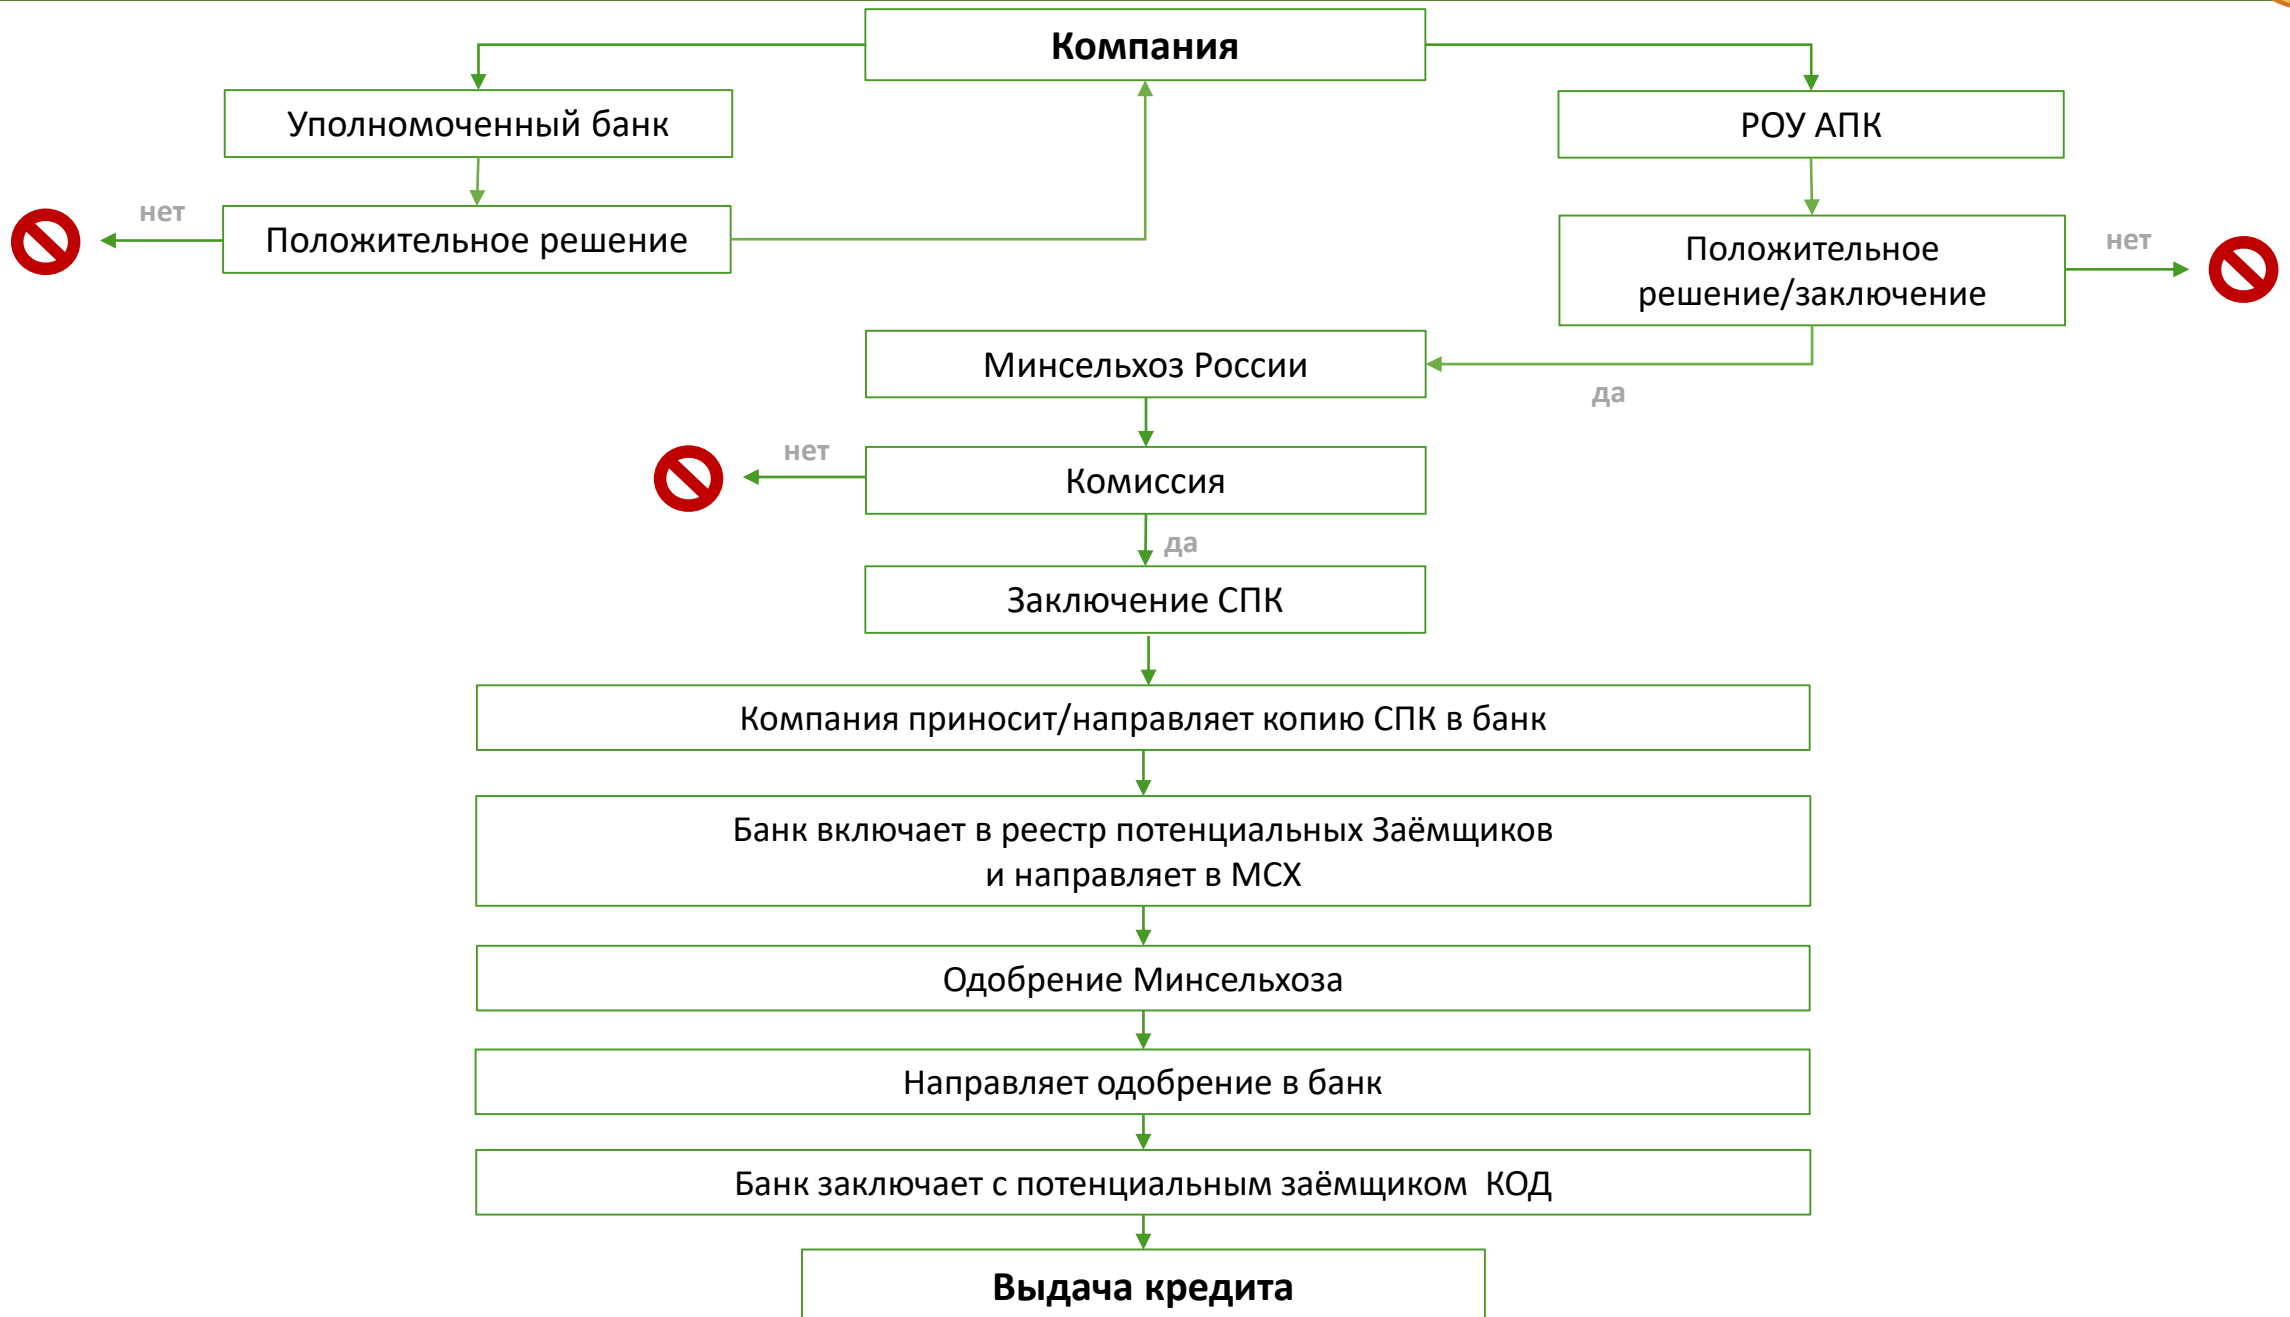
Компания

Уполномоченный банк

РОУ АПК

нет

Положительное решение

Положительное решение/заключение

нет

Минсельхоз России

да

нет

Комиссия

да

Заключение СПК

Компания приносит/направляет копию СПК в банк

Банк включает в реестр потенциальных Заёмщиков и направляет в МСХ

Одобрение Минсельхоза

Направляет одобрение в банк

Банк заключает с потенциальным заёмщиком КОД

Выдача кредита